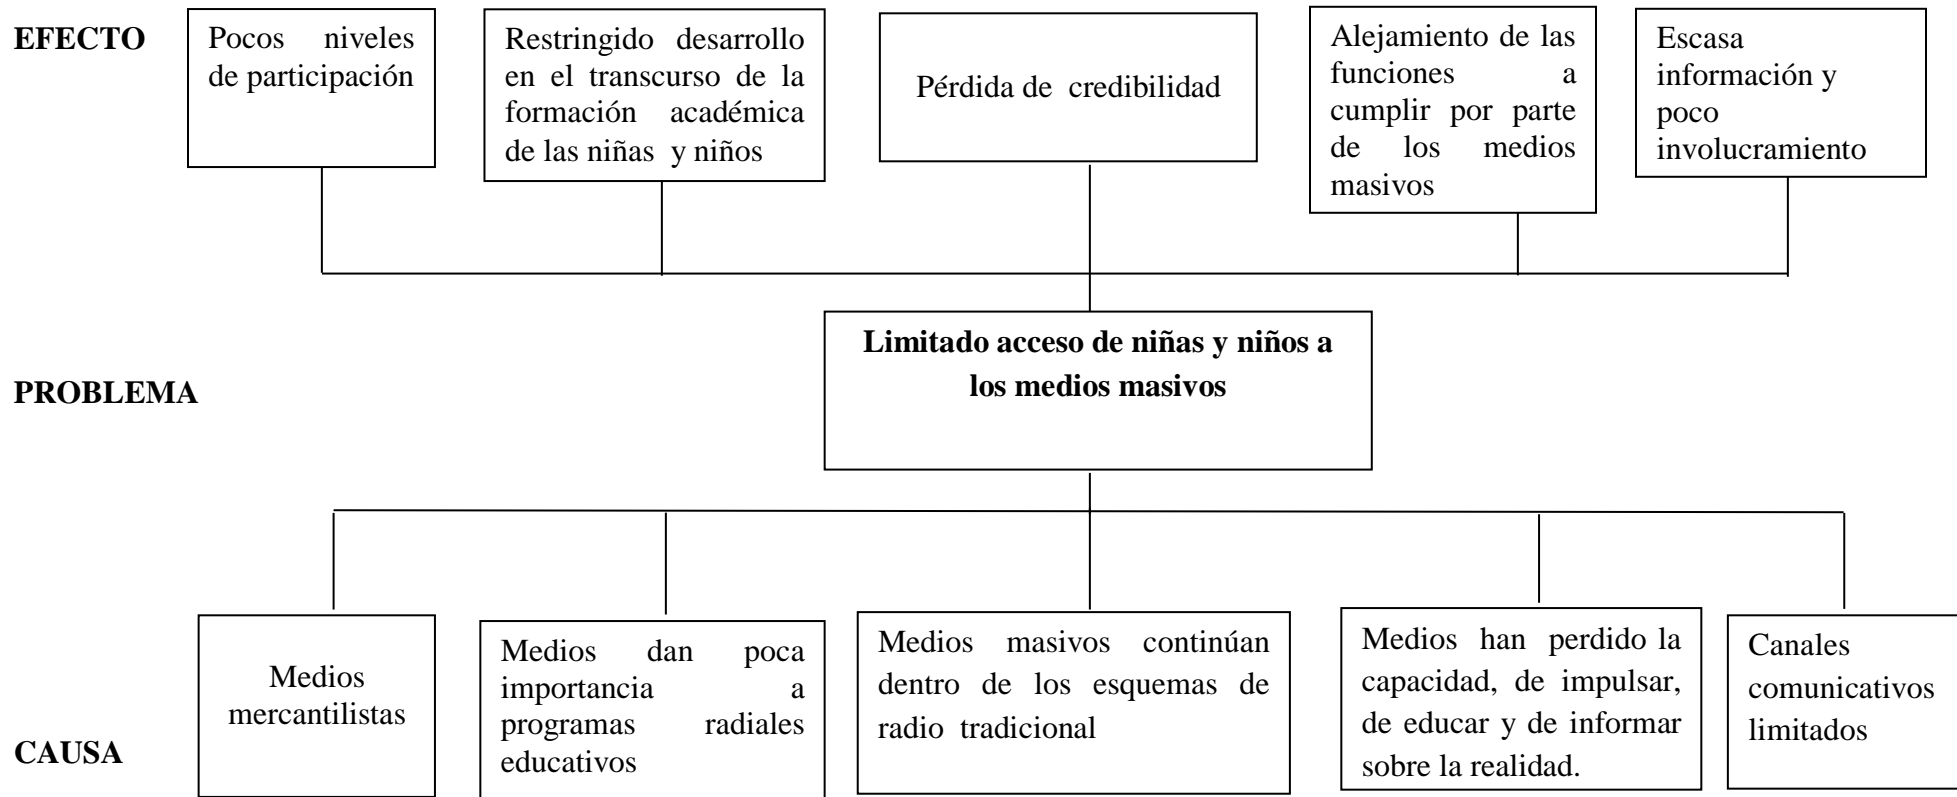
EFECTO

Pocos niveles de participación

Restringido desarrollo en el transcurso de la formación académica de las niñas y niños

Pérdida de credibilidad

Alejamiento de las funciones a cumplir por parte de los medios masivos

Escasa información y poco involucramiento

PROBLEMA

Limitado acceso de niñas y niños a los medios masivos

CAUSA

Medios mercantilistas

Medios dan poca importancia a programas radiales educativos

Medios masivos continúan dentro de los esquemas de radio tradicional

Medios han perdido la capacidad, de impulsar, de educar y de informar sobre la realidad.

Canales comunicativos limitados